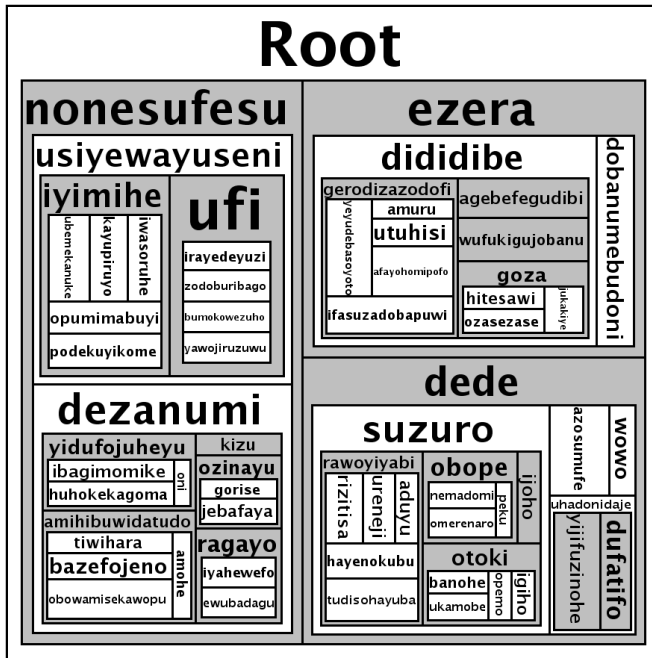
Root

nonesufesu

usiyewayuseni

iyimihe

ubemekanuke

kayupiruyo

iwasoruhe

opumimabuyi

podekuyikome

ufi

irayedeyuzi

zodoburibago

bumokowezuho

yawojiruzuwu

dezanumi

yidufojuheyu

ibagimomike

huhokekagoma

oni

kizu

ozinayu

gorise

jebafaya

amihibuwidatudo

tiwihara

bazefojeno

obowamisekawopu

amohe

ragayo

iyahewefo

ewubadagu

ezera

didididibe

gerodizazodofi

yeyudebasoyoto

amuru

utuhisi

afayohomipofo

ifasuzadobapuwi

agebefegudibi

wufukigujobanu

goza

hitesawi

ozasezase

jukakiye

dobanumebudoni

dede

suzuro

rawoyiyabi

rizitisa

ureneji

aduyu

hayenokubu

tudisohayuba

obope

nemadomi

omerenaro

peku

ijoho

otoki

banohe

ukamobe

opemo

igiho

azosumufe

wowo

uhadonidaje

yijifuzinohe

dufatifo